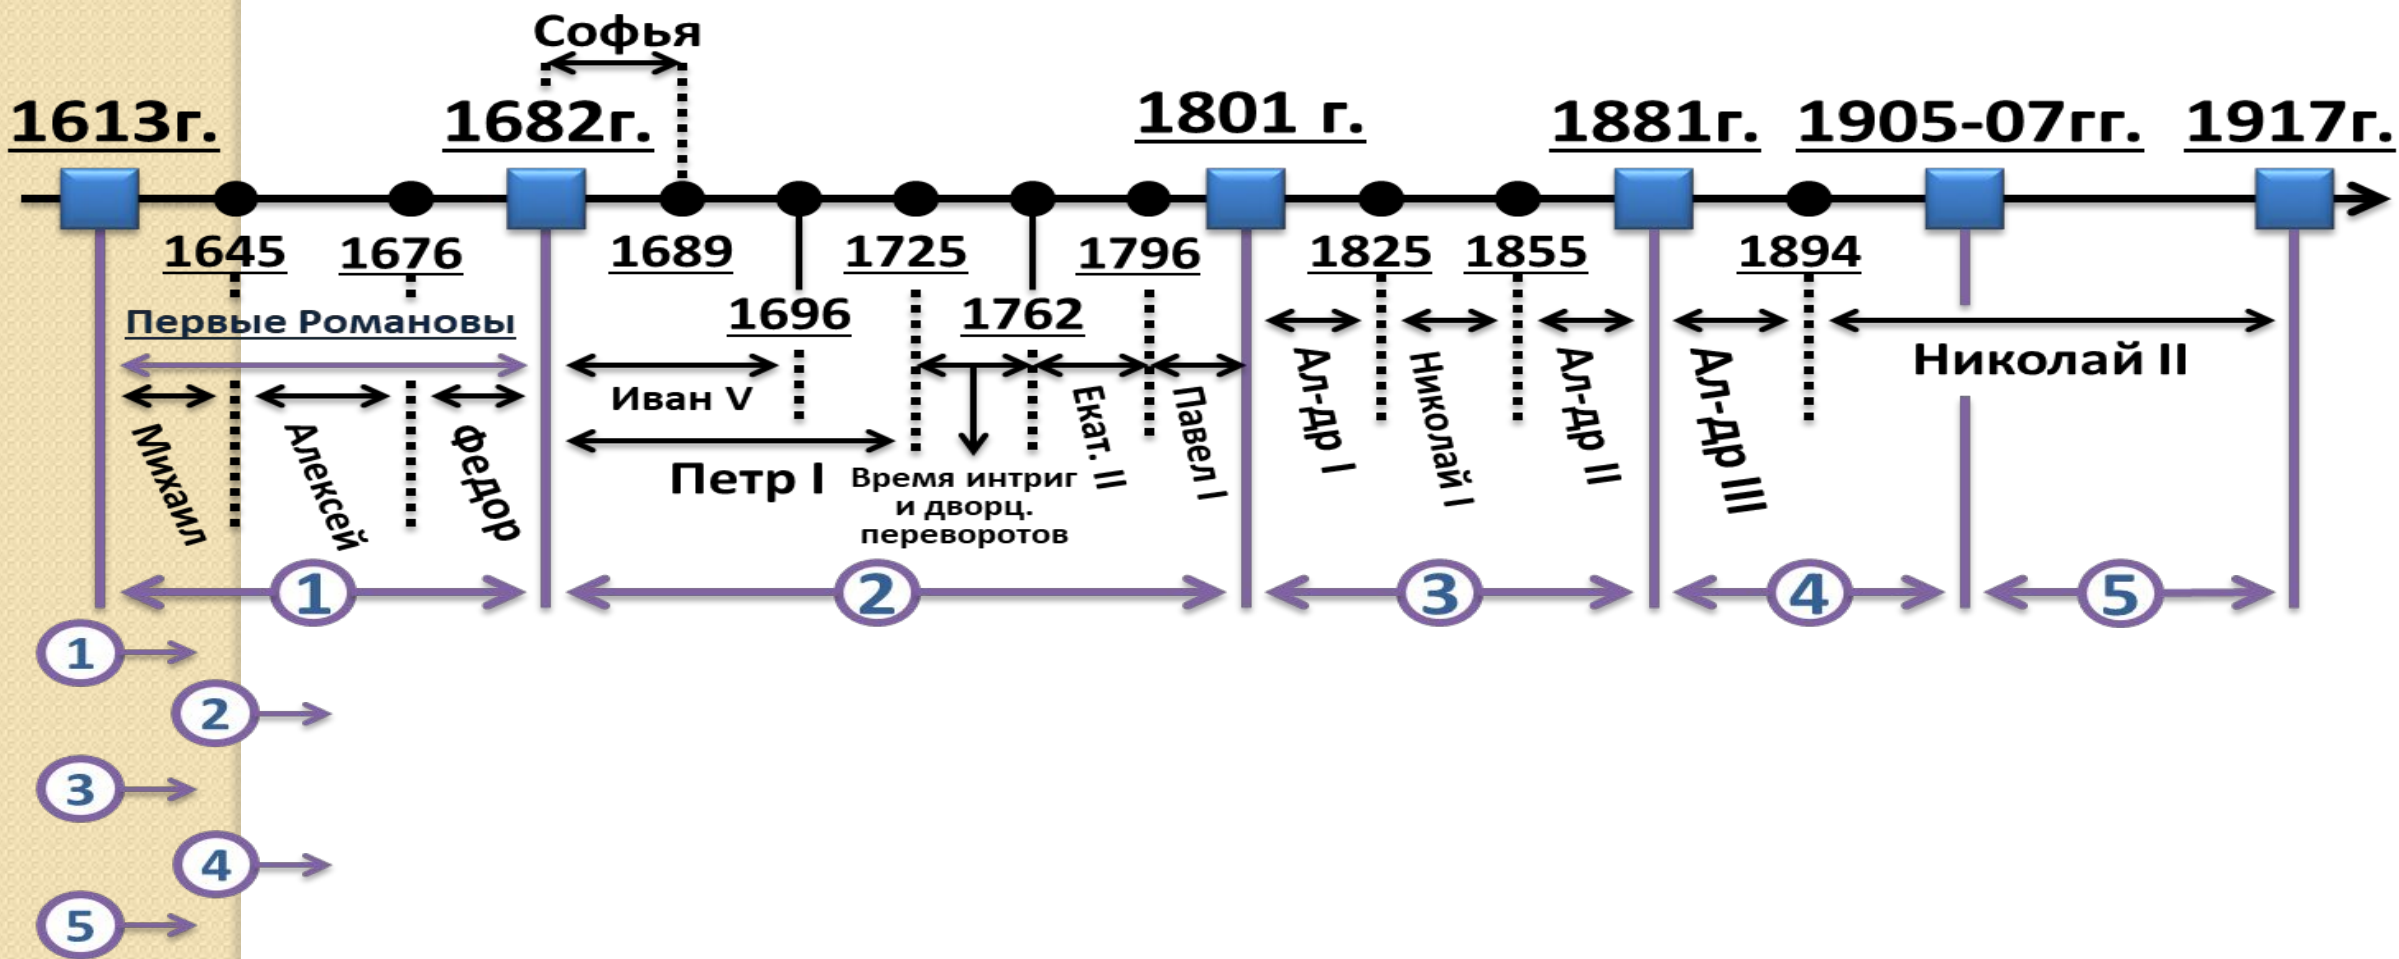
Софья

1613г. 1682г. 1801 г. 1881г. 1905-07гг. 1917г.

1645 1676 1689 1696 1725 1762 1796 1825 1855 1894

Первые Романовы

Михаил Алексей Федор

Иван V

Петр I

Время интриг и дворц. переворотов

Екат. II

Павел I

Ал-др I

Николай I

Ал-др II

Ал-др III

Николай II

1 2 3 4 5

1
2
3
4
5